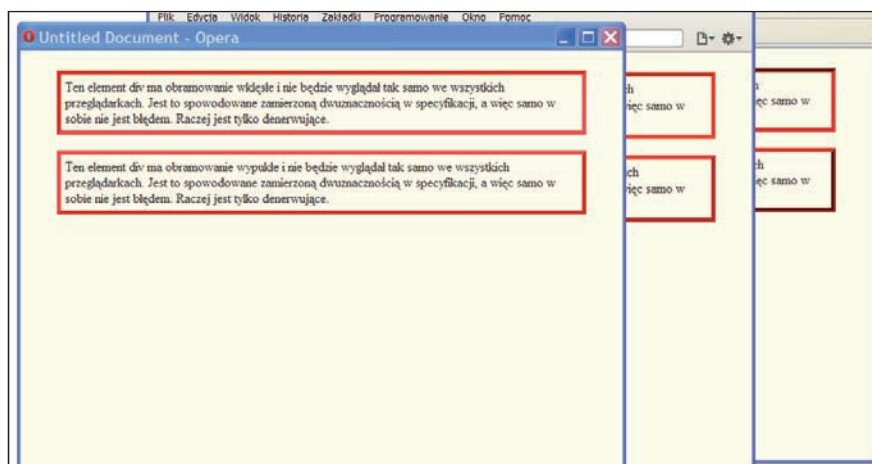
Plik Edycja Widok Historia Zakładki Programowanie Okno Pomoc

Untitled Document - Opera

Ten element div ma obramowanie wklęsłe i nie będzie wyglądał tak samo we wszystkich przeglądarkach. Jest to spowodowane zamierzoną dwuznacznością w specyfikacji, a więc samo w sobie nie jest błędem. Raczej jest tylko denerwujące.

Ten element div ma obramowanie wypukłe i nie będzie wyglądał tak samo we wszystkich przeglądarkach. Jest to spowodowane zamierzoną dwuznacznością w specyfikacji, a więc samo w sobie nie jest błędem. Raczej jest tylko denerwujące.

ch
ięc samo w

ch
ięc samo w

h
ęc samo w

h
ęc samo w